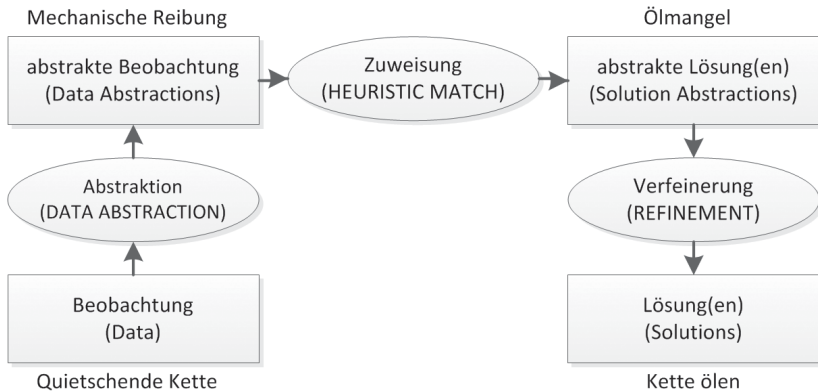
Mechanische Reibung

abstrakte Beobachtung
(Data Abstractions)

Zuweisung
(HEURISTIC MATCH)

Ölmangel

abstrakte Lösung(en)
(Solution Abstractions)

Abstraktion
(DATA ABSTRACTION)

Verfeinerung
(REFINEMENT)

Beobachtung
(Data)

Lösung(en)
(Solutions)

Quietschende Kette

Kette ölen